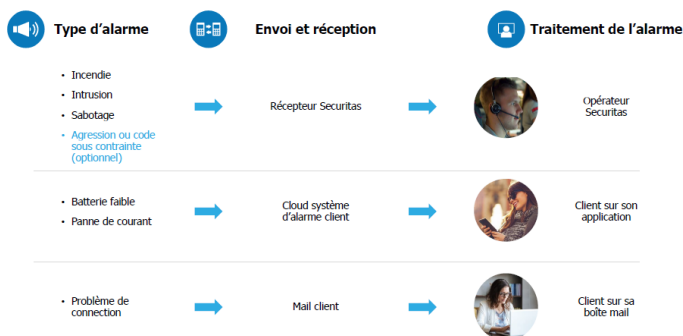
Type d'alarme

Envoi et réception

Traitement de l'alarme

- Incendie
- Intrusion
- Sabotage
- Agression ou code sous contrainte (optionnel)

Récepteur Securitas

Opérateur Securitas

- Batterie faible
- Panne de courant

Cloud système d'alarme client

Client sur son application

- Problème de connection

Mail client

Client sur sa boîte mail